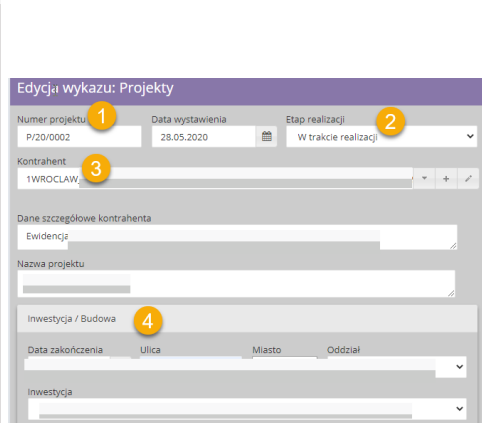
Edycja wykazu: Projekty

Numer projektu 1
P/20/0002

Data wystawienia
28.05.2020

Etap realizacji 2
W trakcie realizacji

Kontrahent 3
1WROCLAW

Dane szczegółowe kontrahenta
Ewidencja

Nazwa projektu

Inwestycja / Budowa 4

Data zakończenia Ulica Miasto Oddział

Inwestycja